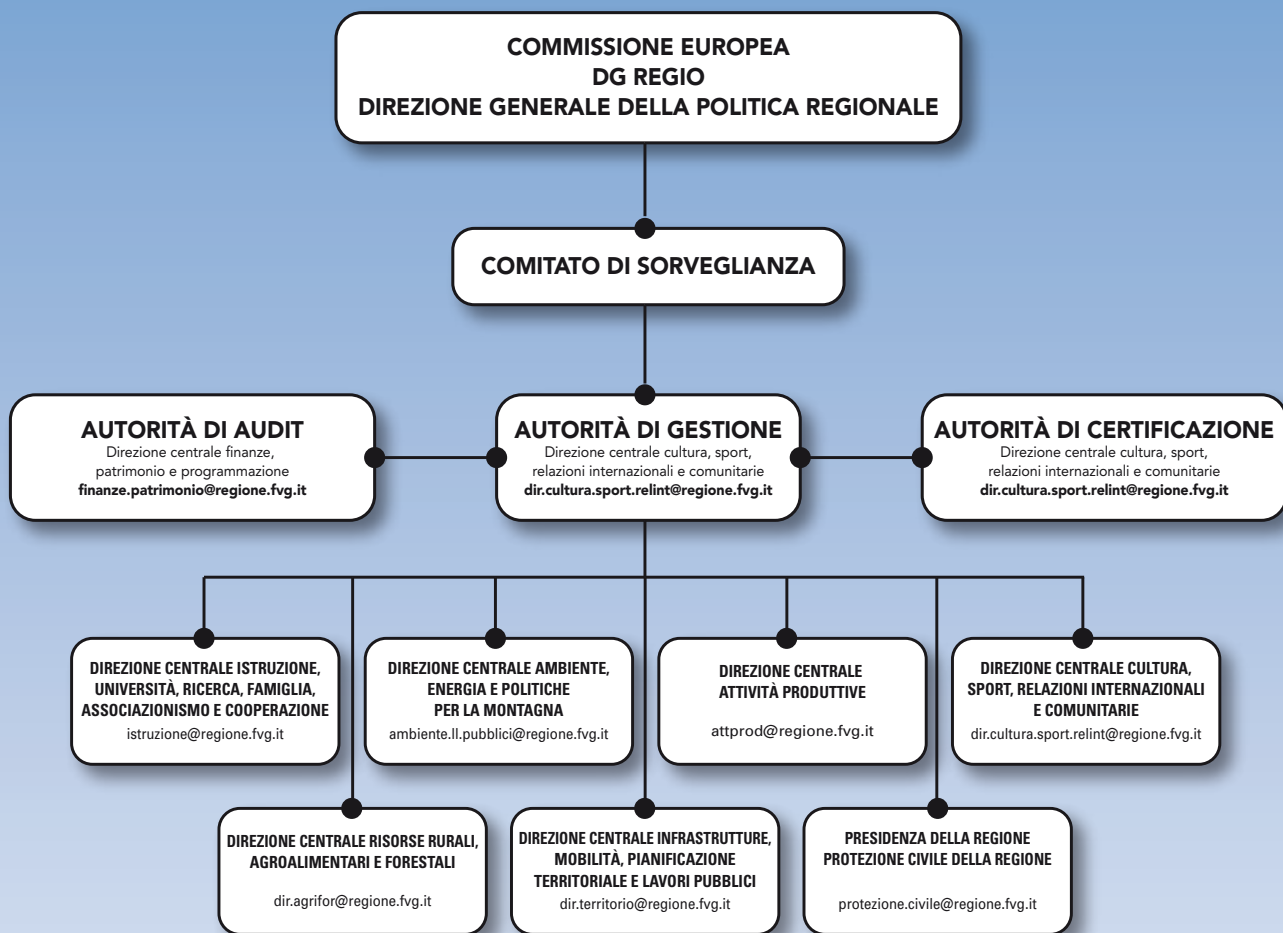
COMMISSIONE EUROPEA
DG REGIO
DIREZIONE GENERALE DELLA POLITICA REGIONALE

COMITATO DI SORVEGLIANZA

AUTORITÀ DI AUDIT
Direzione centrale finanze, patrimonio e programmazione
finanze.patrimonio@regione.fvg.it

AUTORITÀ DI GESTIONE
Direzione centrale cultura, sport, relazioni internazionali e comunitarie
dir.cultura.sport.relint@regione.fvg.it

AUTORITÀ DI CERTIFICAZIONE
Direzione centrale cultura, sport, relazioni internazionali e comunitarie
dir.cultura.sport.relint@regione.fvg.it

DIREZIONE CENTRALE ISTRUZIONE, UNIVERSITÀ, RICERCA, FAMIGLIA, ASSOCIAZIONISMO E COOPERAZIONE
istruzione@regione.fvg.it

DIREZIONE CENTRALE AMBIENTE, ENERGIA E POLITICHE PER LA MONTAGNA
ambiente.ll.pubblici@regione.fvg.it

DIREZIONE CENTRALE ATTIVITÀ PRODUTTIVE
attprod@regione.fvg.it

DIREZIONE CENTRALE CULTURA, SPORT, RELAZIONI INTERNAZIONALI E COMUNITARIE
dir.cultura.sport.relint@regione.fvg.it

DIREZIONE CENTRALE RISORSE RURALI, AGROALIMENTARI E FORESTALI
dir.agrifor@regione.fvg.it

DIREZIONE CENTRALE INFRASTRUTTURE, MOBILITÀ, PIANIFICAZIONE TERRITORIALE E LAVORI PUBBLICI
dir.territorio@regione.fvg.it

PRESIDENZA DELLA REGIONE
PROTEZIONE CIVILE DELLA REGIONE
protezione.civile@regione.fvg.it